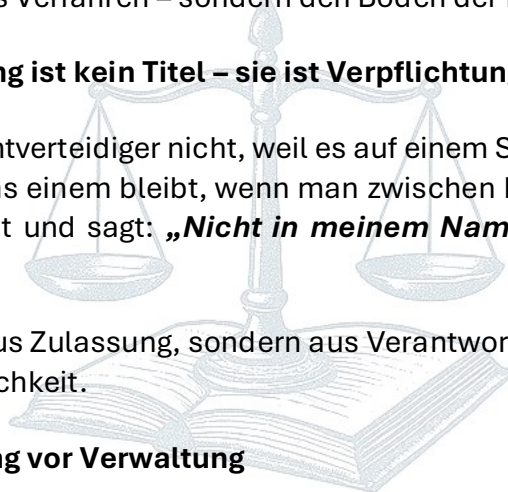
s Verfahren – sondern den Boden der

ng ist kein Titel – sie ist Verpflichtun

ntverteidiger nicht, weil es auf einem S
s einem bleibt, wenn man zwischen
t und sagt: „Nicht in meinem Nam

us Zulassung, sondern aus Verantwor
chkeit.

ng vor Verwaltung